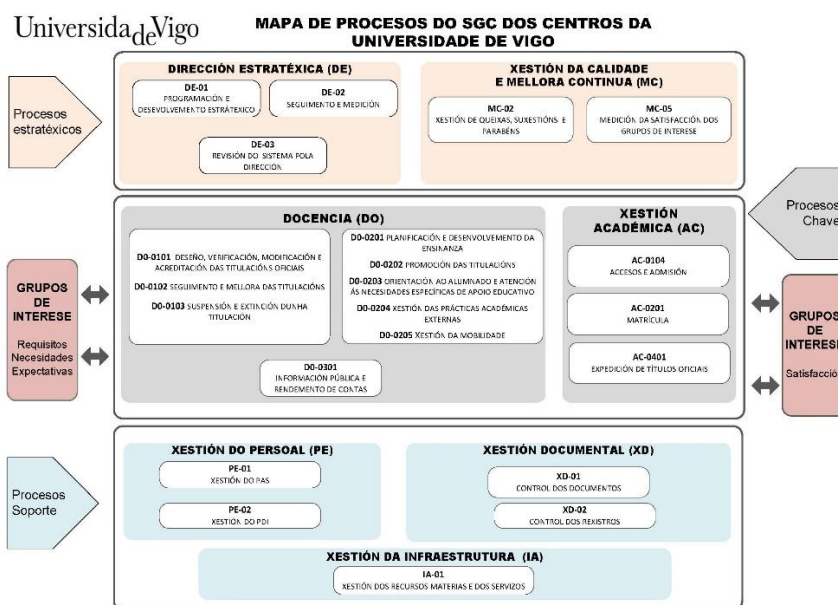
UniversidadeVigo

MAPA DE PROCESOS DO SGC DOS CENTROS DA UNIVERSIDADE DE VIGO

Procesos estratéxicos

DIRECCIÓN ESTRATÉXICA (DE)

DE-01
PROGRAMACIÓN E DESEVOLVEMENTO ESTRATÉXICO

DE-02
SEGUIMENTO E MEDICIÓN

DE-03
REVISIÓN DO SISTEMA POLA DIRECCIÓN

XESTIÓN DA CALIDADE E MELLORA CONTINUA (MC)

MC-02
XESTIÓN DE QUEIXAS, SUXESTIÓNS E PARABÉNS

MC-05
MEDICIÓN DA SATISFACCIÓN DOS GRUPOS DE INTERESE

Procesos Chave

GRUPOS DE INTERESE

Requisitos
Necesidades
Expectativas

DOCENCIA (DO)

DO-0101 DESEÑO, VERIFICACIÓN, MODIFICACIÓN E ACREDITACIÓN DAS TITULACIÓNS OFICIAIS

DO-0102 SEGUIMENTO E MELLORA DAS TITULACIÓNS

DO-0103 SUSPENSIÓN E EXTINCIÓN DUNHA TITULACIÓN

DO-0201 PLANIFICACIÓN E DESENVOLVEMENTO DA ENSINANZA

DO-0202 PROMOCIÓN DAS TITULACIÓNS

DO-0203 ORIENTACIÓN AO ALUMNADO E ATENCIÓN ÁS NECESIDADES ESPECÍFICAS DE APOIO EDUCATIVO

DO-0204 XESTIÓN DAS PRÁCTICAS ACADÉMICAS EXTERNAS

DO-0205 XESTIÓN DA MOBILIDADE

DO-0301
INFORMACIÓN PÚBLICA E RENDEMENTO DE CONTAS

XESTIÓN ACADÉMICA (AC)

AC-0104
ACCESOS E ADMISIÓN

AC-0201
MATRÍCULA

AC-0401
EXPEDICIÓN DE TÍTULOS OFICIAIS

GRUPOS DE INTERESE

Satisfacción

Procesos Soporte

XESTIÓN DO PERSOAL (PE)

PE-01
XESTIÓN DO PAS

PE-02
XESTIÓN DO PDI

XESTIÓN DOCUMENTAL (XD)

XD-01
CONTROL DOS DOCUMENTOS

XD-02
CONTROL DOS REXISTROS

XESTIÓN DA INFRAESTRUTURA (IA)

IA-01
XESTIÓN DOS RECURSOS MATERIAS E DOS SERVIZOS